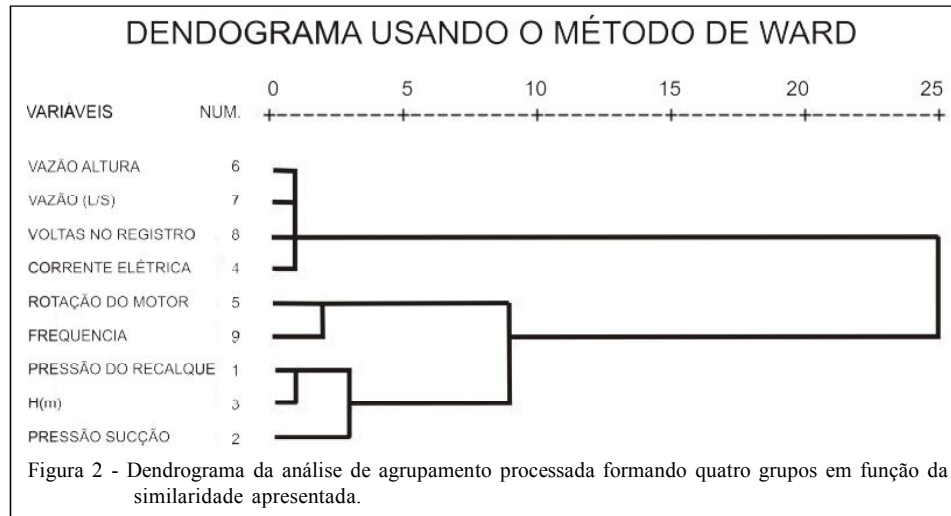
DENDOGRAMA USANDO O MÉTODO DE WARD

| VARIÁVEIS | NUM. |
|---|---|
| VAZÃO ALTURA | 6 |
| VAZÃO (L/S) | 7 |
| VOLTAS NO REGISTRO | 8 |
| CORRENTE ELÉTRICA | 4 |
| ROTAÇÃO DO MOTOR | 5 |
| FREQUENCIA | 9 |
| PRESSÃO DO RECALQUE | 1 |
| H(m) | 3 |
| PRESSÃO SUCÇÃO | 2 |

0 5 10 15 20 25
+---------+---------+---------+---------+---------+

Figura 2 - Dendrograma da análise de agrupamento processada formando quatro grupos em função da similaridade apresentada.